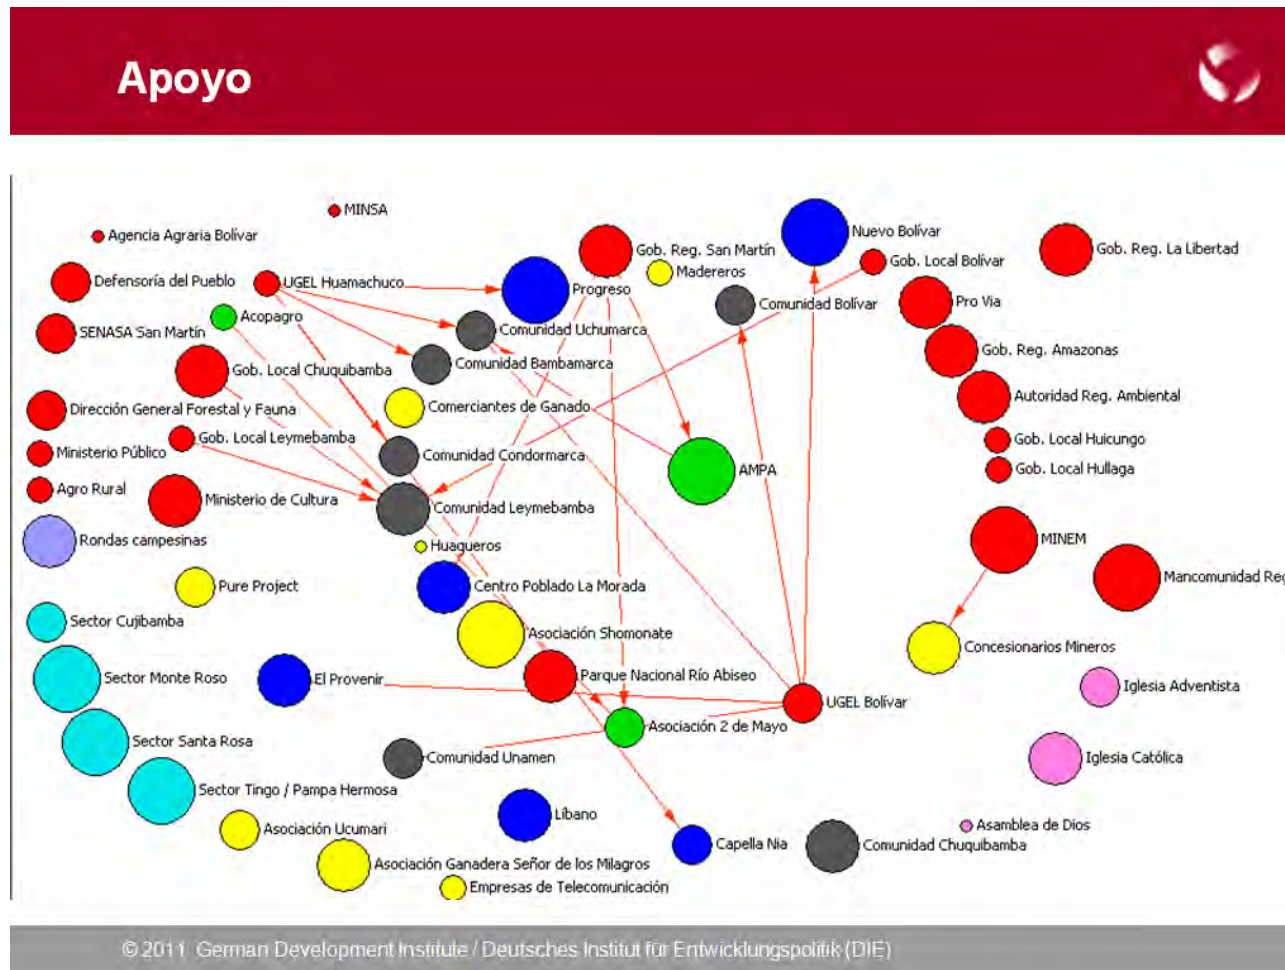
Apoyo

MINSA
Agencia Agraria Bolívar
Defensoría del Pueblo
UGEL Huamachuco
SENASA San Martín
Acopagro
Gob. Local Chuquibamba
Dirección General Forestal y Fauna
Gob. Local Leymebamba
Ministerio Público
Agro Rural
Ministerio de Cultura
Rondas campesinas
Pure Project
Sector Cujibamba
Sector Monte Roso
El Provenir
Sector Santa Rosa
Sector Tingo / Pampa Hermosa
Asociación Ucumari
Asociación Ganadera Señor de los Milagros
Empresas de Telecomunicación
Gob. Reg. San Martín
Madereros
Progreso
Comunidad Uchumarca
Comunidad Bambamarca
Comerciantes de Ganado
Comunidad Condormarca
Comunidad Leymebamba
Huagueros
Centro Poblado La Morada
Asociación Shomonate
Parque Nacional Río Abiseo
Asociación 2 de Mayo
Comunidad Unamen
Líbano
Capella Nia
Nuevo Bolívar
Gob. Local Bolívar
Comunidad Bolívar
AMPA
UGEL Bolívar
Comunidad Chuquibamba
Asamblea de Dios
Gob. Reg. La Libertad
Pro Via
Gob. Reg. Amazonas
Autoridad Reg. Ambiental
Gob. Local Huicungo
Gob. Local Hullaga
MINEM
Mancomunidad Re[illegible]
Concesionarios Mineros
Iglesia Adventista
Iglesia Católica

© 2011 German Development Institute / Deutsches Institut für Entwicklungspolitik (DIE)